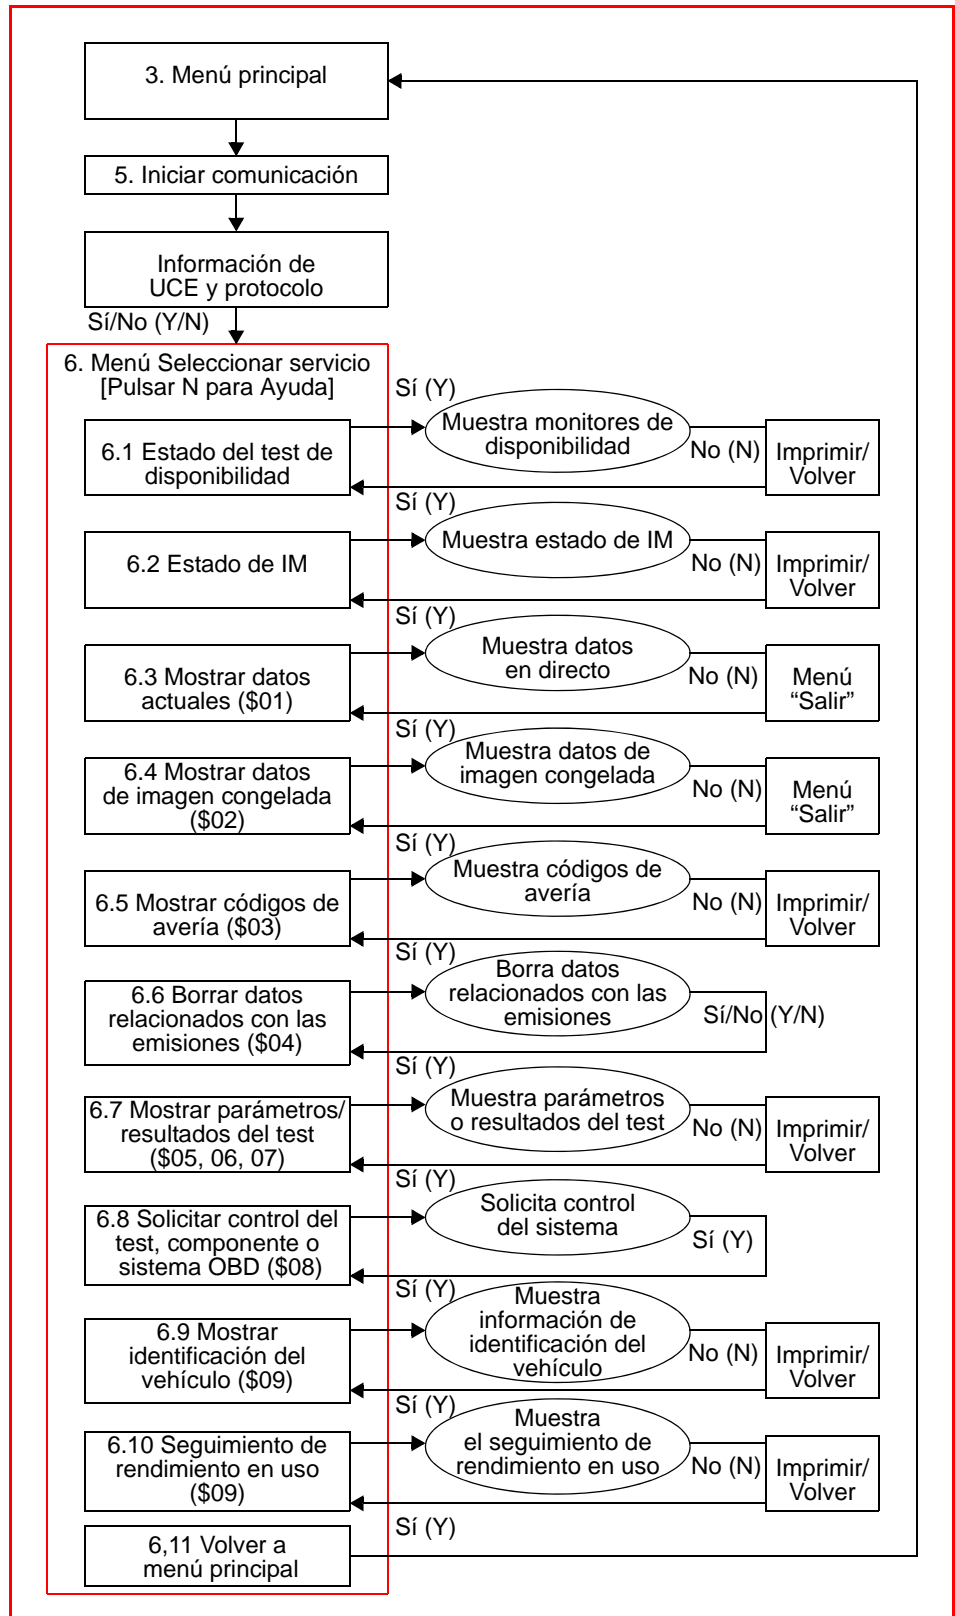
3. Menú principal

5. Iniciar comunicación

Información de UCE y protocolo

Sí/No (Y/N)

6. Menú Seleccionar servicio [Pulsar N para Ayuda]

Sí (Y)

6.1 Estado del test de disponibilidad

Muestra monitores de disponibilidad

No (N)

Imprimir/ Volver

Sí (Y)

6.2 Estado de IM

Muestra estado de IM

No (N)

Imprimir/ Volver

Sí (Y)

6.3 Mostrar datos actuales ($01)

Muestra datos en directo

No (N)

Menú “Salir”

Sí (Y)

6.4 Mostrar datos de imagen congelada ($02)

Muestra datos de imagen congelada

No (N)

Menú “Salir”

Sí (Y)

6.5 Mostrar códigos de avería ($03)

Muestra códigos de avería

No (N)

Imprimir/ Volver

Sí (Y)

6.6 Borrar datos relacionados con las emisiones ($04)

Borra datos relacionados con las emisiones

Sí/No (Y/N)

Sí (Y)

6.7 Mostrar parámetros/ resultados del test ($05, 06, 07)

Muestra parámetros o resultados del test

No (N)

Imprimir/ Volver

Sí (Y)

6.8 Solicitar control del test, componente o sistema OBD ($08)

Solicita control del sistema

Sí (Y)

Sí (Y)

6.9 Mostrar identificación del vehículo ($09)

Muestra información de identificación del vehículo

No (N)

Imprimir/ Volver

Sí (Y)

6.10 Seguimiento de rendimiento en uso ($09)

Muestra el seguimiento de rendimiento en uso

No (N)

Imprimir/ Volver

Sí (Y)

6,11 Volver a menú principal